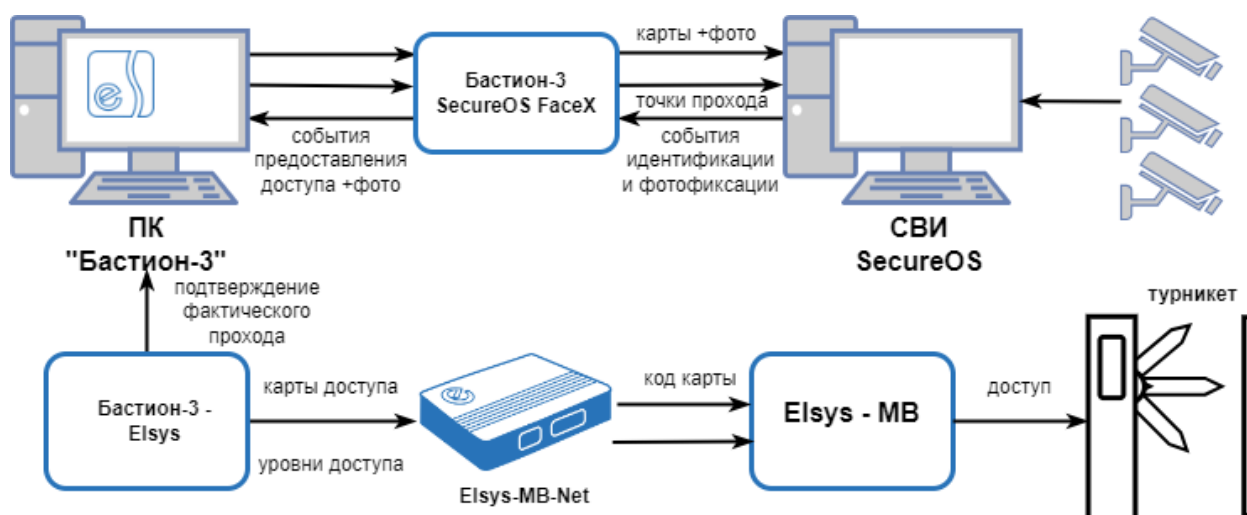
Бастион-3 SecureOS FaceX

карты +фото

точки прохода

события идентификации и фотофиксации

события предоставления доступа +фото

ПК "Бастион-3"

СВИ SecureOS

подтверждение фактического прохода

турникет

Бастион-3 - Elsys

карты доступа

уровни доступа

Elsys-MB-Net

код карты

Elsys - MB

доступ